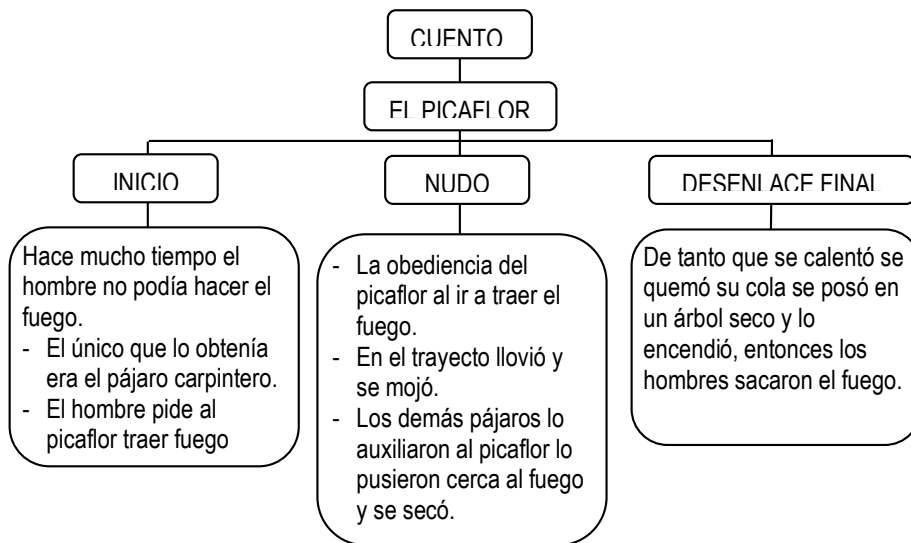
CUENTO

EL PICAFLOR

INICIO

Hace mucho tiempo el hombre no podía hacer el fuego.
- El único que lo obtenía era el pájaro carpintero.
- El hombre pide al picaflor traer fuego

NUDO

- La obediencia del picaflor al ir a traer el fuego.
- En el trayecto llovió y se mojó.
- Los demás pájaros lo auxiliaron al picaflor lo pusieron cerca al fuego y se secó.

DESENLACE FINAL

De tanto que se calentó se quemó su cola se posó en un árbol seco y lo encendió, entonces los hombres sacaron el fuego.